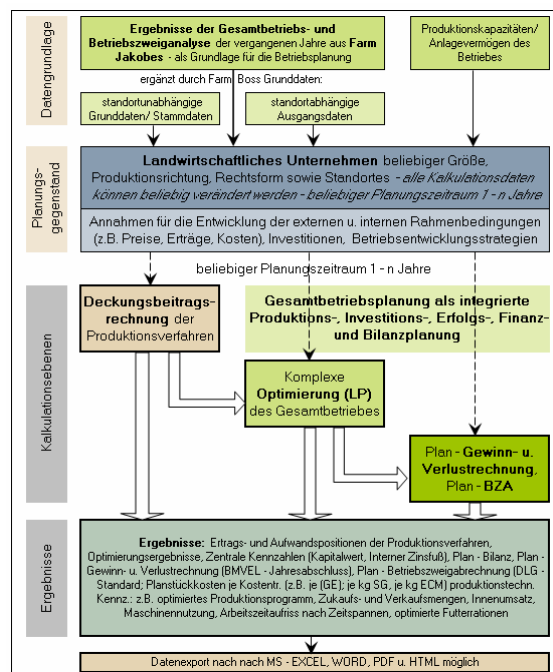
Datengrundlage

**Ergebnisse der Gesamtbetriebs- und Betriebszweiganalyse** der vergangenen Jahre aus **Farm Jakobes** - als Grundlage für die Betriebsplanung

Produktionskapazitäten/ Anlagevermögen des Betriebes

ergänzt durch Farm Boss Grunddaten:

standortunabhängige Grunddaten/ Stammdaten

standortabhängige Ausgangsdaten

Planungsgegenstand

**Landwirtschaftliches Unternehmen** beliebiger Größe, Produktionsrichtung, Rechtsform sowie Standortes - *alle Kalkulationsdaten können beliebig verändert werden - beliebiger Planungszeitraum 1 - n Jahre*

Annahmen für die Entwicklung der externen u. internen Rahmenbedingungen (z.B. Preise, Erträge, Kosten), Investitionen, Betriebsentwicklungsstrategien

beliebiger Planungszeitraum 1 - n Jahre

Kalkulationsebenen

**Deckungsbeitragsrechnung** der Produktionsverfahren

**Gesamtbetriebsplanung als integrierte Produktions-, Investitions-, Erfolgs-, Finanz- und Bilanzplanung**

Komplexe **Optimierung (LP)** des Gesamtbetriebes

Plan - **Gewinn- u. Verlustrechnung**, Plan - **BZA**

Ergebnisse

**Ergebnisse:** Ertrags- und Aufwandspositionen der Produktionsverfahren, Optimierungsergebnisse, Zentrale Kennzahlen (Kapitalwert, Interner Zinsfuß), Plan - Bilanz, Plan - Gewinn- u. Verlustrechnung (BMVEL - Jahresabschluss), Plan - Betriebszweigabrechnung (DLG - Standard; Planstückkosten je Kostentr. (z.B. je [GE); je kg SG, je kg ECM) produktionstechn. Kennz.: z.B. optimiertes Produktionsprogramm, Zukaufs- und Verkaufsmengen, Innenumsatz, Maschinennutzung, Arbeitszeitaufriss nach Zeitspannen, optimierte Futterrationen

Datenexport nach nach MS - EXCEL, WORD, PDF u. HTML möglich